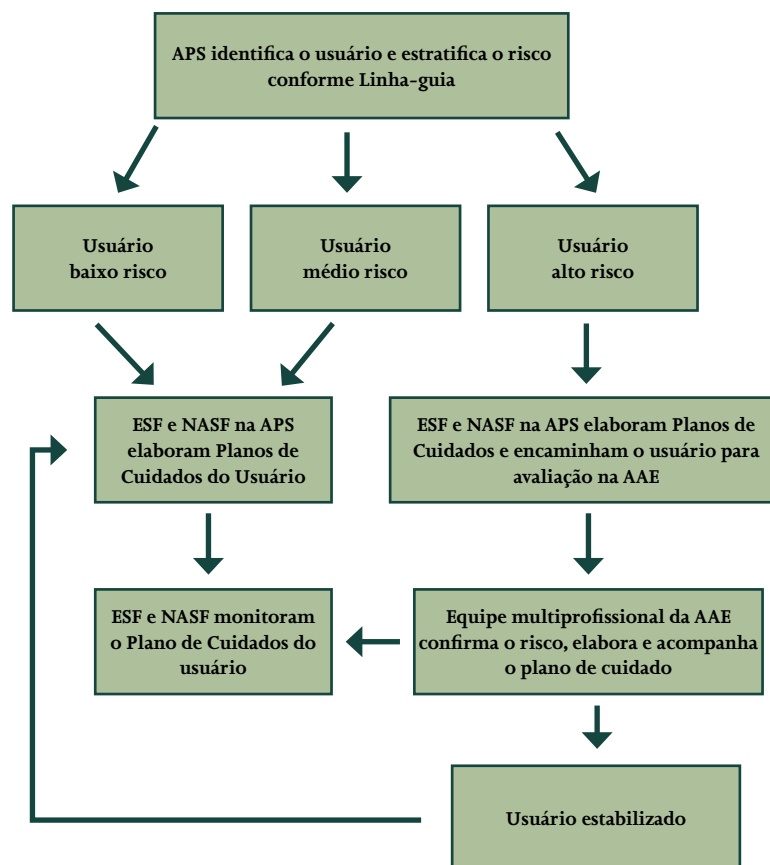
APS identifica o usuário e estratifica o risco conforme Linha-guia

Usuário baixo risco

Usuário médio risco

Usuário alto risco

ESF e NASF na APS elaboram Planos de Cuidados do Usuário

ESF e NASF na APS elaboram Planos de Cuidados e encaminham o usuário para avaliação na AAE

ESF e NASF monitoram o Plano de Cuidados do usuário

Equipe multiprofissional da AAE confirma o risco, elabora e acompanha o plano de cuidado

Usuário estabilizado